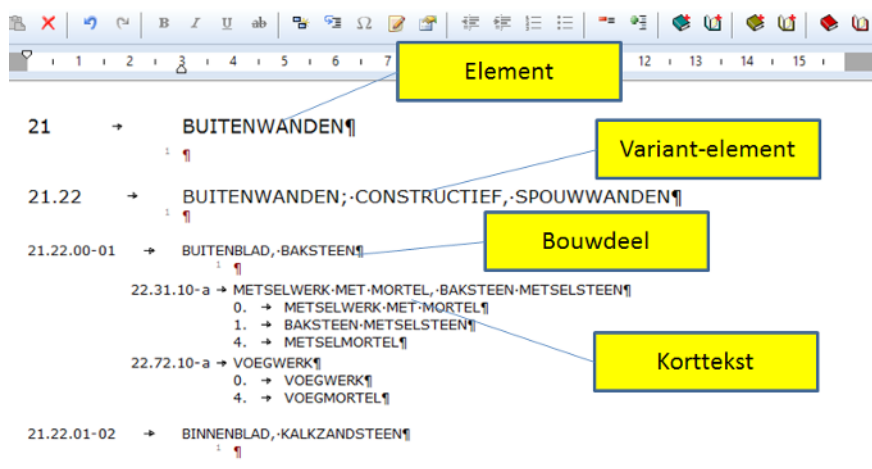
B I U ab Ω

1 2 3 4 5 6 7 12 13 14 15

Element

21 → BUITENWANDEN¶
¶

Variant-element

21.22 → BUITENWANDEN;·CONSTRUCTIEF,·SPOUWWANDEN¶
¶

Bouwdeel

21.22.00-01 → BUITENBLAD,·BAKSTEEN¶
¶

22.31.10-a → METSELWERK·MET·MORTEL,·BAKSTEEN·METSELSTEEN¶
0. → METSELWERK·MET·MORTEL¶
1. → BAKSTEEN·METSELSTEEN¶
4. → METSELMORTEL¶

Korttekst

22.72.10-a → VOEGWERK¶
0. → VOEGWERK¶
4. → VOEGMORTEL¶

21.22.01-02 → BINNENBLAD,·KALKZANDSTEEN¶
¶